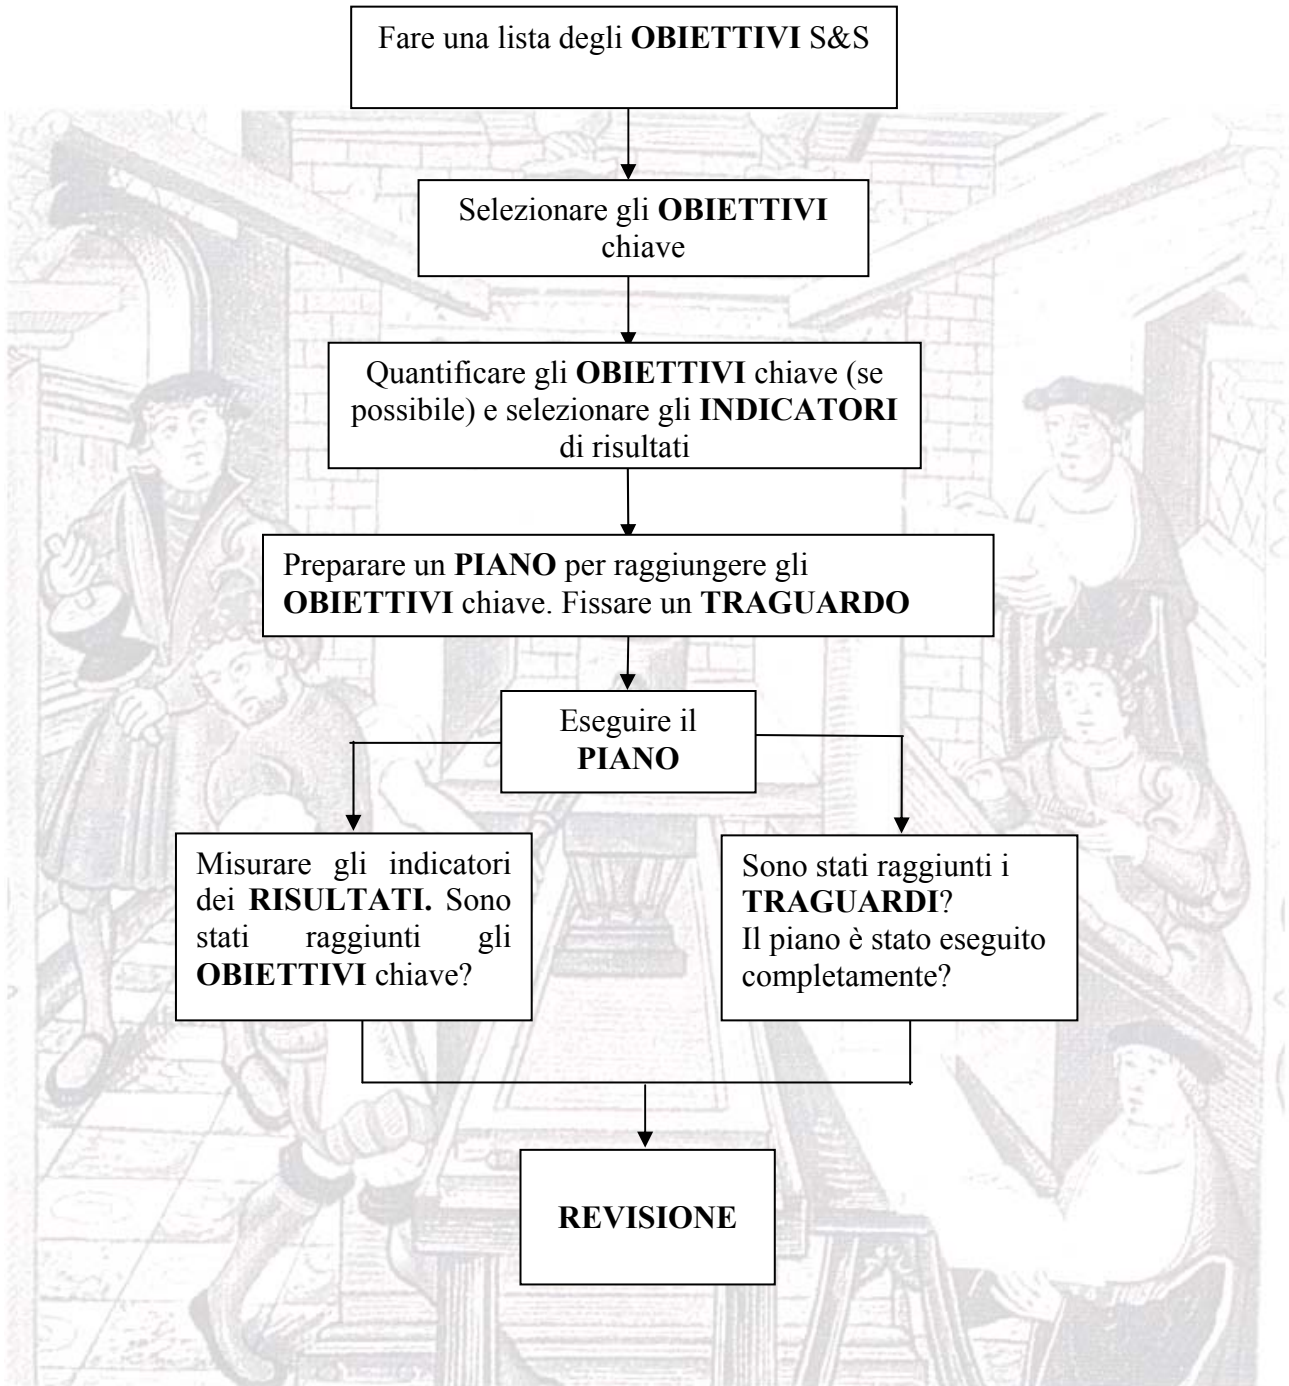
Fare una lista degli OBIETTIVI S&S

Selezionare gli OBIETTIVI chiave

Quantificare gli OBIETTIVI chiave (se possibile) e selezionare gli INDICATORI di risultati

Preparare un PIANO per raggiungere gli OBIETTIVI chiave. Fissare un TRAGUARDO

Eseguire il PIANO

Misurare gli indicatori dei RISULTATI. Sono stati raggiunti gli OBIETTIVI chiave?

Sono stati raggiunti i TRAGUARDI? Il piano è stato eseguito completamente?

REVISIONE